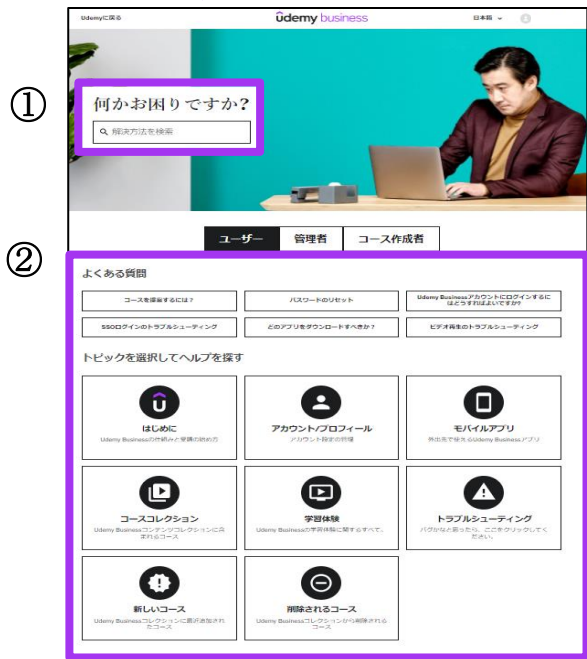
Udemyに戻る

ûdemy business

日本語

①

何かお困りですか?

解決方法を検索

ユーザー | 管理者 | コース作成者

②

よくある質問

コースを探索するには?

パスワードのリセット

Udemy Businessアカウントにログインするにはどうすればよいですか

SSOログインのトラブルシューティング

どのアプリをダウンロードすべきか?

ビデオ再生のトラブルシューティング

トピックを選択してヘルプを探す

はじめに
Udemy Businessの仕組みと受講の始め方

アカウント/プロフィール
アカウント設定の管理

モバイルアプリ
外出先で使えるUdemy Businessアプリ

コースコレクション
Udemy Businessコンテンツコレクションに含まれるコース

学習体験
Udemy Businessの学習体験に関するすべて。

トラブルシューティング
バグなんか困ったら、ここをクリックしてください。

新しいコース
Udemy Businessコレクションに最近追加されたコース

削除されるコース
Udemy Businessコレクションから削除されるコース